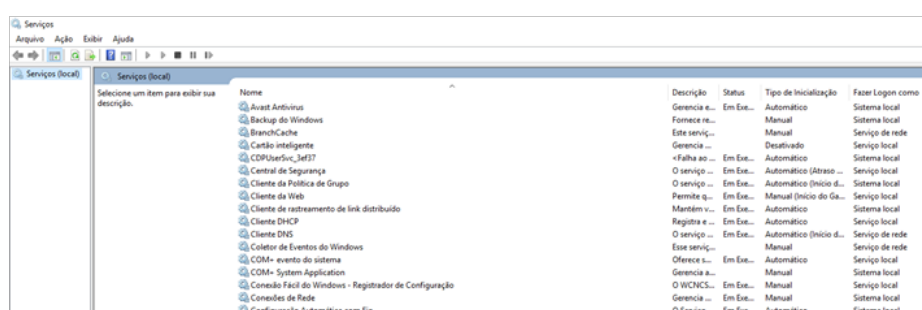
Serviços
Arquivo Ação Exibir Ajuda

Serviços (local)

Serviços (local)

Selecione um item para exibir sua descrição.

| Nome | Descrição | Status | Tipo de Inicialização | Fazer Logon como |
|---|---|---|---|---|
| Avast Antivirus | Gerencia e... | Em Exe... | Automático | Sistema local |
| Backup do Windows | Fornece re... | | Manual | Sistema local |
| BranchCache | Este serviç... | | Manual | Serviço de rede |
| Cartão inteligente | Gerencia ... | | Desativado | Serviço local |
| CDPUserSvc_3ef37 | <Falha ao ... | Em Exe... | Automático | Sistema local |
| Central de Segurança | O serviço ... | Em Exe... | Automático (Atraso ... | Serviço local |
| Cliente da Política de Grupo | O serviço ... | Em Exe... | Automático (Início d... | Sistema local |
| Cliente da Web | Permite q... | Em Exe... | Manual (Início do Ga... | Serviço local |
| Cliente de rastreamento de link distribuído | Mantém v... | Em Exe... | Automático | Sistema local |
| Cliente DHCP | Registra e ... | Em Exe... | Automático | Serviço local |
| Cliente DNS | O serviço ... | Em Exe... | Automático (Início d... | Serviço de rede |
| Coletor de Eventos do Windows | Esse serviç... | | Manual | Serviço de rede |
| COM+ evento do sistema | Oferece s... | Em Exe... | Automático | Serviço local |
| COM+ System Application | Gerencia a... | | Manual | Sistema local |
| Conexão Fácil do Windows - Registrador de Configuração | O WCNCS... | Em Exe... | Manual | Serviço local |
| Conexões de Rede | Gerencia ... | Em Exe... | Manual | Sistema local |
| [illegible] | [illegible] | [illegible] | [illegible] | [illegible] |